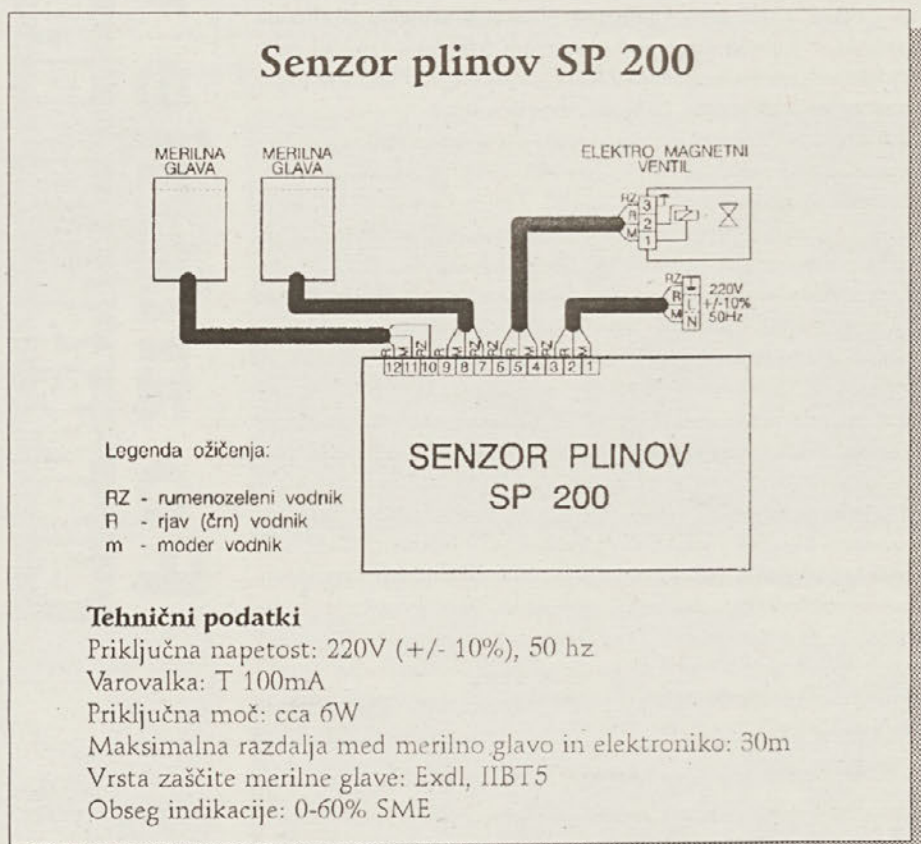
Senzor plinov SP 200

MERILNA GLAVA

MERILNA GLAVA

ELEKTRO MAGNETNI VENTIL

RZ 3
R 2
M 1

RZ
R
M
N
220V +/-10% 50Hz

12 11 10 9 8 7 6 5 4 3 2 1

Legenda ožičenja:

RZ - rumenozeleni vodnik
R - rjav (črn) vodnik
m - moder vodnik

SENZOR PLINOV
SP 200

Tehnični podatki
Priključna napetost: 220V (+/- 10%), 50 hz
Varovalka: T 100mA
Priključna moč: cca 6W
Maksimalna razdalja med merilno glavo in elektroniko: 30m
Vrsta zaščite merilne glave: Exdl, IIBT5
Obseg indikacije: 0-60% SME